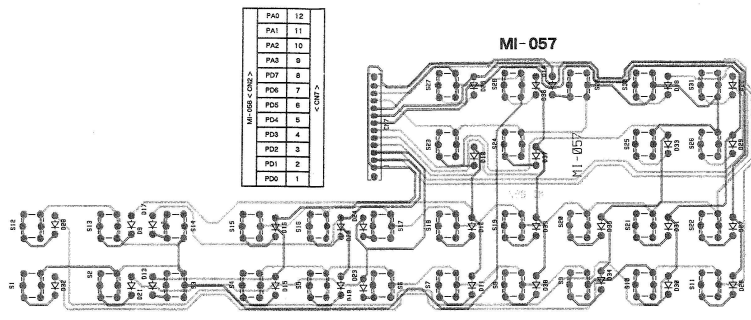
| PA0 | 12 |
|---|---|
| PA1 | 11 |
| PA2 | 10 |
| PA3 | 9 |
| PD7 | 8 |
| PD6 | 7 |
| PD5 | 6 |
| PD4 | 5 |
| PD3 | 4 |
| PD2 | 3 |
| PD1 | 2 |
| PD0 | 1 |

MI-056 < CN2 >

< CN7 >

MI-057

MI-057

S27 S28 S29 S30 S23 S24 S25 S26 S12 S13 S14 S15 S16 S17 S18 S19 S20 S21 S22 S1 S2 S3 S4 S5 S6 S7 S8 S9 S10 S11

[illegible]